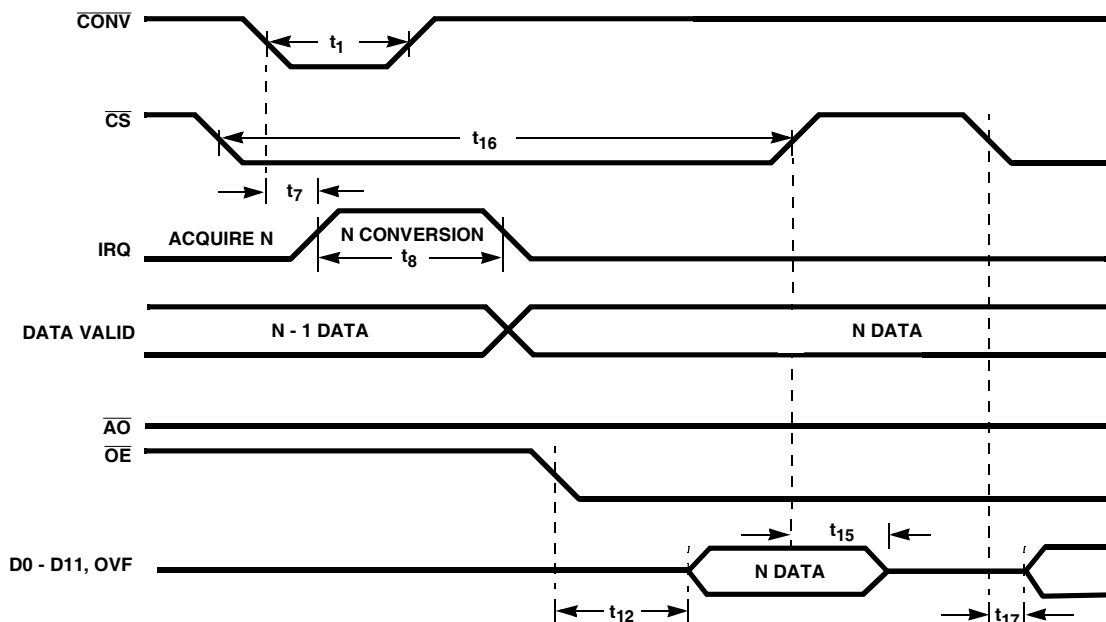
$\overline{CONV}$

$t_1$

$\overline{CS}$

$t_{16}$

$t_7$

IRQ

ACQUIRE N

N CONVERSION

$t_8$

DATA VALID

N - 1 DATA

N DATA

$\overline{AO}$

$\overline{OE}$

D0 - D11, OVF

$t_{15}$

N DATA

$t_{12}$

$t_{17}$